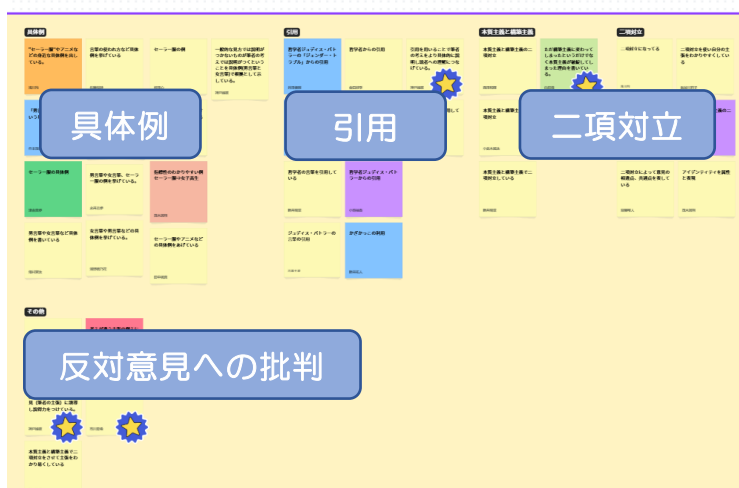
具体例

引用

本質主義と構築主義

二項対立

その他

具体例

引用

二項対立

反対意見への批判

"セーラー服"でアニメなどの身近な具体例を出している。

方言や昔の丸文字を具体例にしている

セーラー服の例

一般的な見方では説明がつかないもの

数学者ジュディス・バトラーの「ジェンダー・トラブル」からの引用

数学者からの引用

引用を使うことで

本質主義と構築主義

二項対立について

二項対立を使い

セーラー服の具体例

数学者の言葉を引用している

数学者ジュディス・バトラーからの引用

ジュディス・バトラーの言葉の引用

かぎかっこの利用

二項対立

アイデンティティ

その他